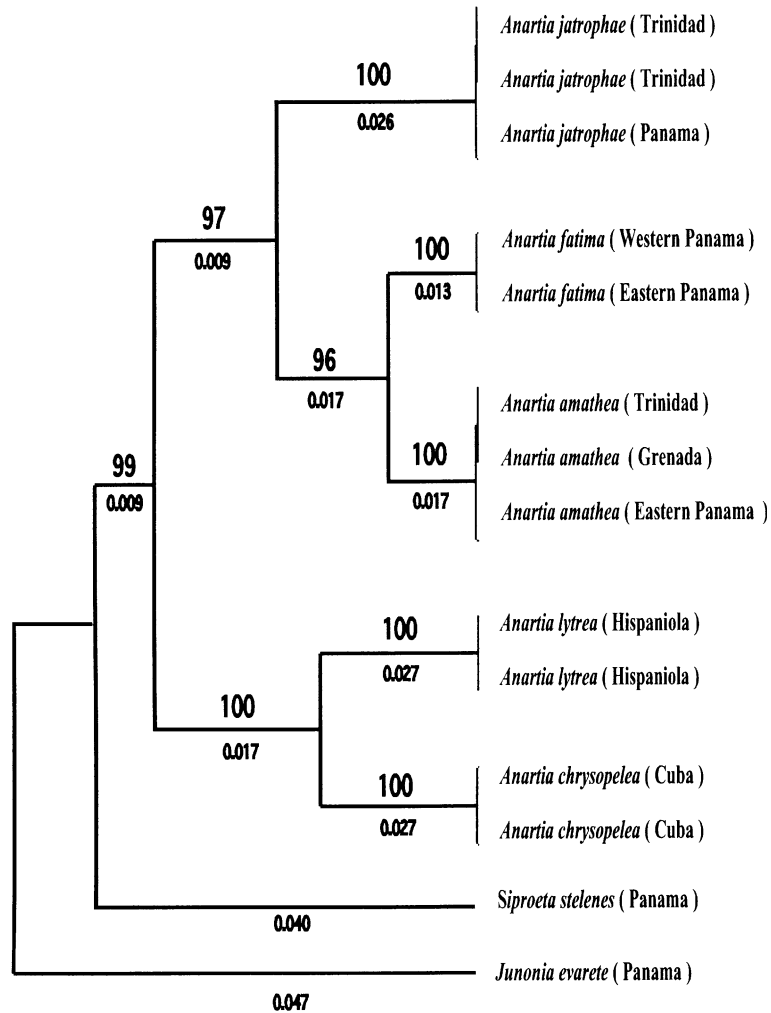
Anartia jatrophae ( Trinidad )
Anartia jatrophae ( Trinidad )
Anartia jatrophae ( Panama )

100
0.026

97
0.009

100
0.013

Anartia fatima ( Western Panama )
Anartia fatima ( Eastern Panama )

96
0.017

Anartia amathea ( Trinidad )
Anartia amathea ( Grenada )
Anartia amathea ( Eastern Panama )

100
0.017

99
0.009

100
0.027

Anartia lytrea ( Hispaniola )
Anartia lytrea ( Hispaniola )

100
0.017

100
0.027

Anartia chrysopelea ( Cuba )
Anartia chrysopelea ( Cuba )

Siproeta stelenes ( Panama )
0.040

Junonia evarete ( Panama )
0.047